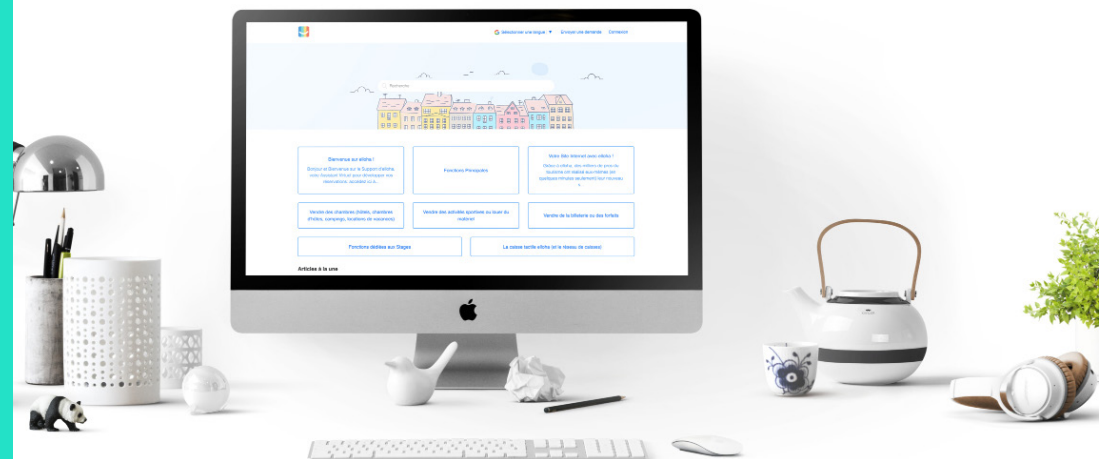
Sélectionner une langue ▼ Envoyer une demande Connexion

Rechercher

Bienvenue sur elloha !
Bonjour et Bienvenue sur le Support d'elloha votre Assistant Virtuel pour développer vos réservations. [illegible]

Fonctions Principales

Votre Site Internet avec elloha !
Grâce à elloha, des milliers de gîtes ou locations ont réalisé leur internet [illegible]

Vendre des chambres (hôtels, chambres d'hôtes, camping, locations de vacances)

Vendre des activités sportives ou loisirs ou matériel

Vendre de la billetterie ou des forfaits

Fonctions dédiées aux Stages

La caisse tactile elloha (et le réseau de caisses)

Articles à la une